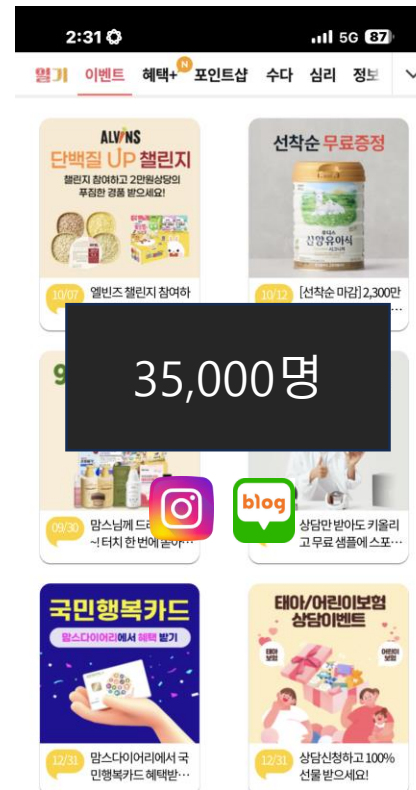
2:31
5G 87

열기 이벤트 혜택+ N 포인트샵 수다 심리 정보

ALVINS
단백질 UP 챌린지
챌린지 참여하고 2만원상당의 푸짐한 경품 받으세요!

10/07 엘빈즈 챌린지 참여하

선착순 무료증정

10/12 [선착순 마감] 2,300만

35,000명

09/30 맘스님께 드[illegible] 터치 한 번에 받아

blog

상담만 받아도 키올리 고무료 샘플에 스포

국민행복카드
맘스다이어리에서 혜택 받기

12/31 맘스다이어리에서 국민행복카드 혜택받

태아/어린이보험 상담이벤트

12/31 상담신청하고 100% 선물 받으세요!